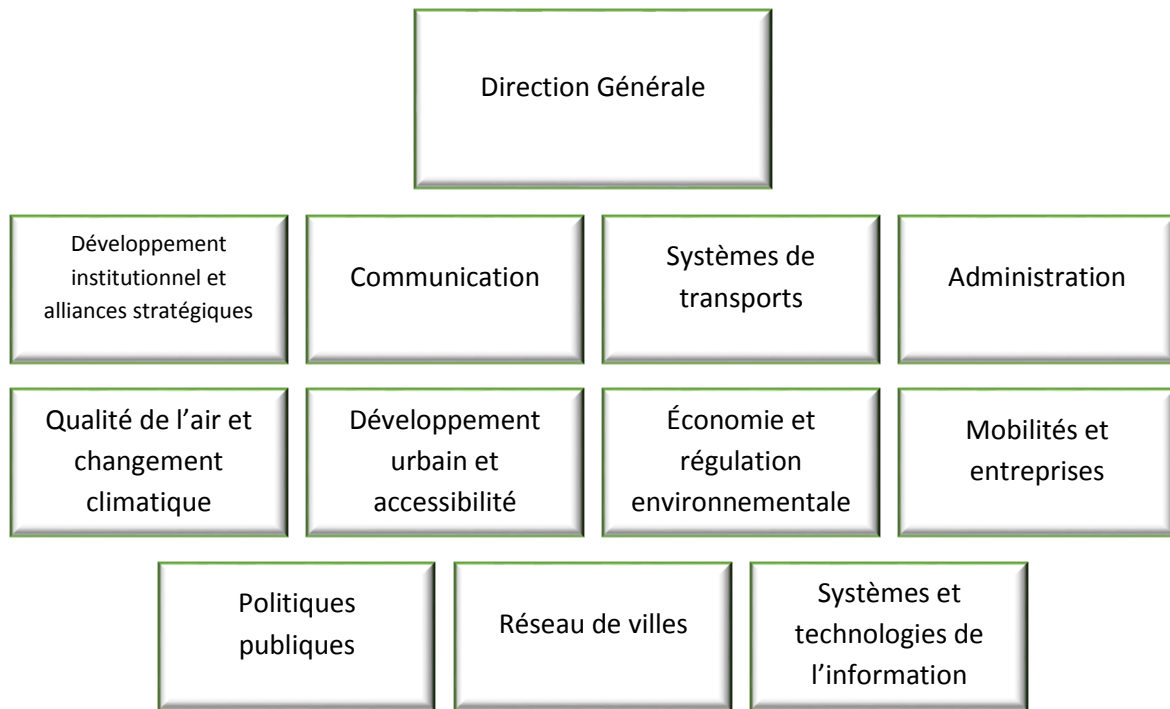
Direction Générale

Développement institutionnel et alliances stratégiques

Communication

Systèmes de transports

Administration

Qualité de l'air et changement climatique

Développement urbain et accessibilité

Économie et régulation environnementale

Mobilités et entreprises

Politiques publiques

Réseau de villes

Systèmes et technologies de l'information